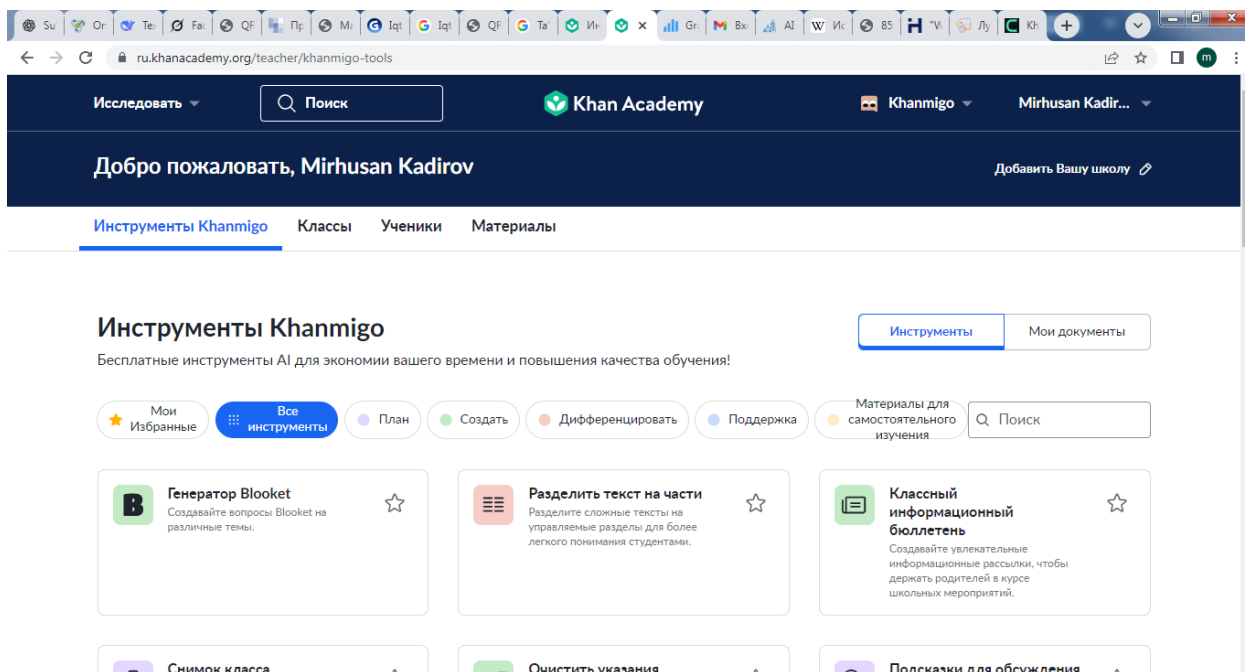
Su | Or | Te | Fa | QF | Пр | Ma | Iqt | Iqt | QF | Ta | Ин | × | Gr | Вх | AI | Ис | 85 | "V | Лу | Kh

ru.khanacademy.org/teacher/khanmigo-tools

Исследовать

Поиск

Khan Academy

Khanmigo

Mirhusan Kadir...

Добро пожаловать, Mirhusan Kadirov

Добавить Вашу школу

Инструменты Khanmigo | Классы | Ученики | Материалы

Инструменты Khanmigo

Бесплатные инструменты AI для экономии вашего времени и повышения качества обучения!

Инструменты | Мои документы

Мои Избранные | Все инструменты | План | Создать | Дифференцировать | Поддержка | Материалы для самостоятельного изучения | Поиск

Генератор Blooket
Создавайте вопросы Blooket на различные темы.

Разделить текст на части
Разделите сложные тексты на управляемые разделы для более легкого понимания студентами.

Классный информационный бюллетень
Создавайте увлекательные информационные рассылки, чтобы держать родителей в курсе школьных мероприятий.

Снимок класса

Очистить указания

Подсказки для обсуждения